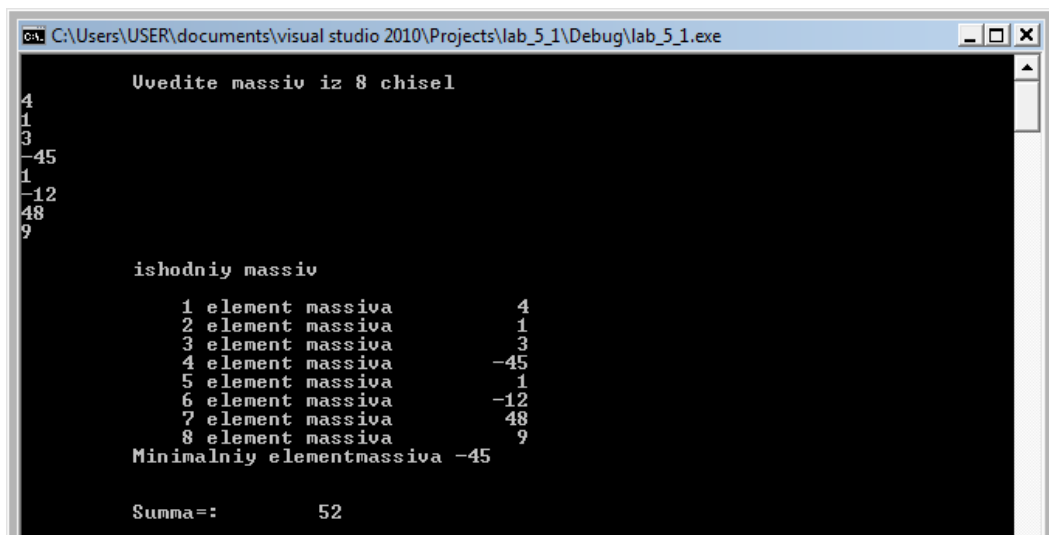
C:\Users\USER\documents\visual studio 2010\Projects\lab_5_1\Debug\lab_5_1.exe

Uvedite massiv iz 8 chisel
4
1
3
-45
1
-12
48
9

ishodniy massiv

1 element massiva 4
2 element massiva 1
3 element massiva 3
4 element massiva -45
5 element massiva 1
6 element massiva -12
7 element massiva 48
8 element massiva 9
Minimalniy elementmassiva -45

Summa=: 52